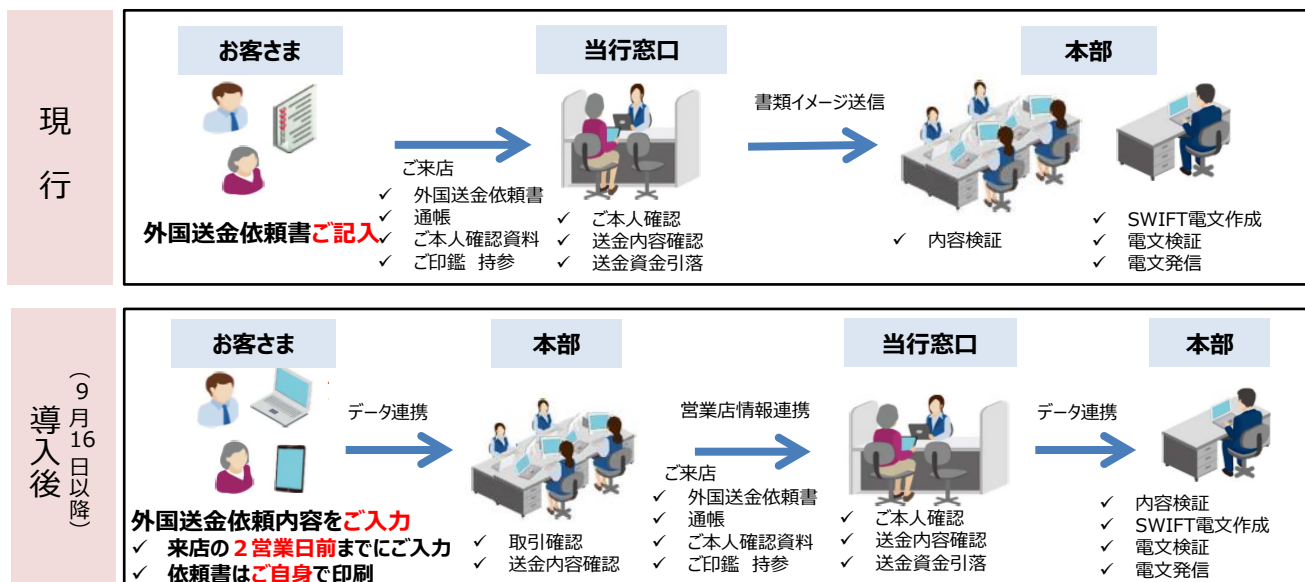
現行

お客さま

当行窓口

本部

書類イメージ送信

ご来店
✓ 外国送金依頼書
✓ 通帳
✓ ご本人確認資料
✓ ご印鑑 持参

外国送金依頼書ご記入

✓ ご本人確認
✓ 送金内容確認
✓ 送金資金引落

✓ 内容検証

✓ SWIFT電文作成
✓ 電文検証
✓ 電文発信

導入後（9月16日以降）

お客さま

本部

当行窓口

本部

データ連携

営業店情報連携

データ連携

外国送金依頼内容をご入力
✓ 来店の２営業日前までにご入力
✓ 依頼書はご自身で印刷

✓ 取引確認
✓ 送金内容確認

ご来店
✓ 外国送金依頼書
✓ 通帳
✓ ご本人確認資料
✓ ご印鑑 持参

✓ ご本人確認
✓ 送金内容確認
✓ 送金資金引落

✓ 内容検証
✓ SWIFT電文作成
✓ 電文検証
✓ 電文発信